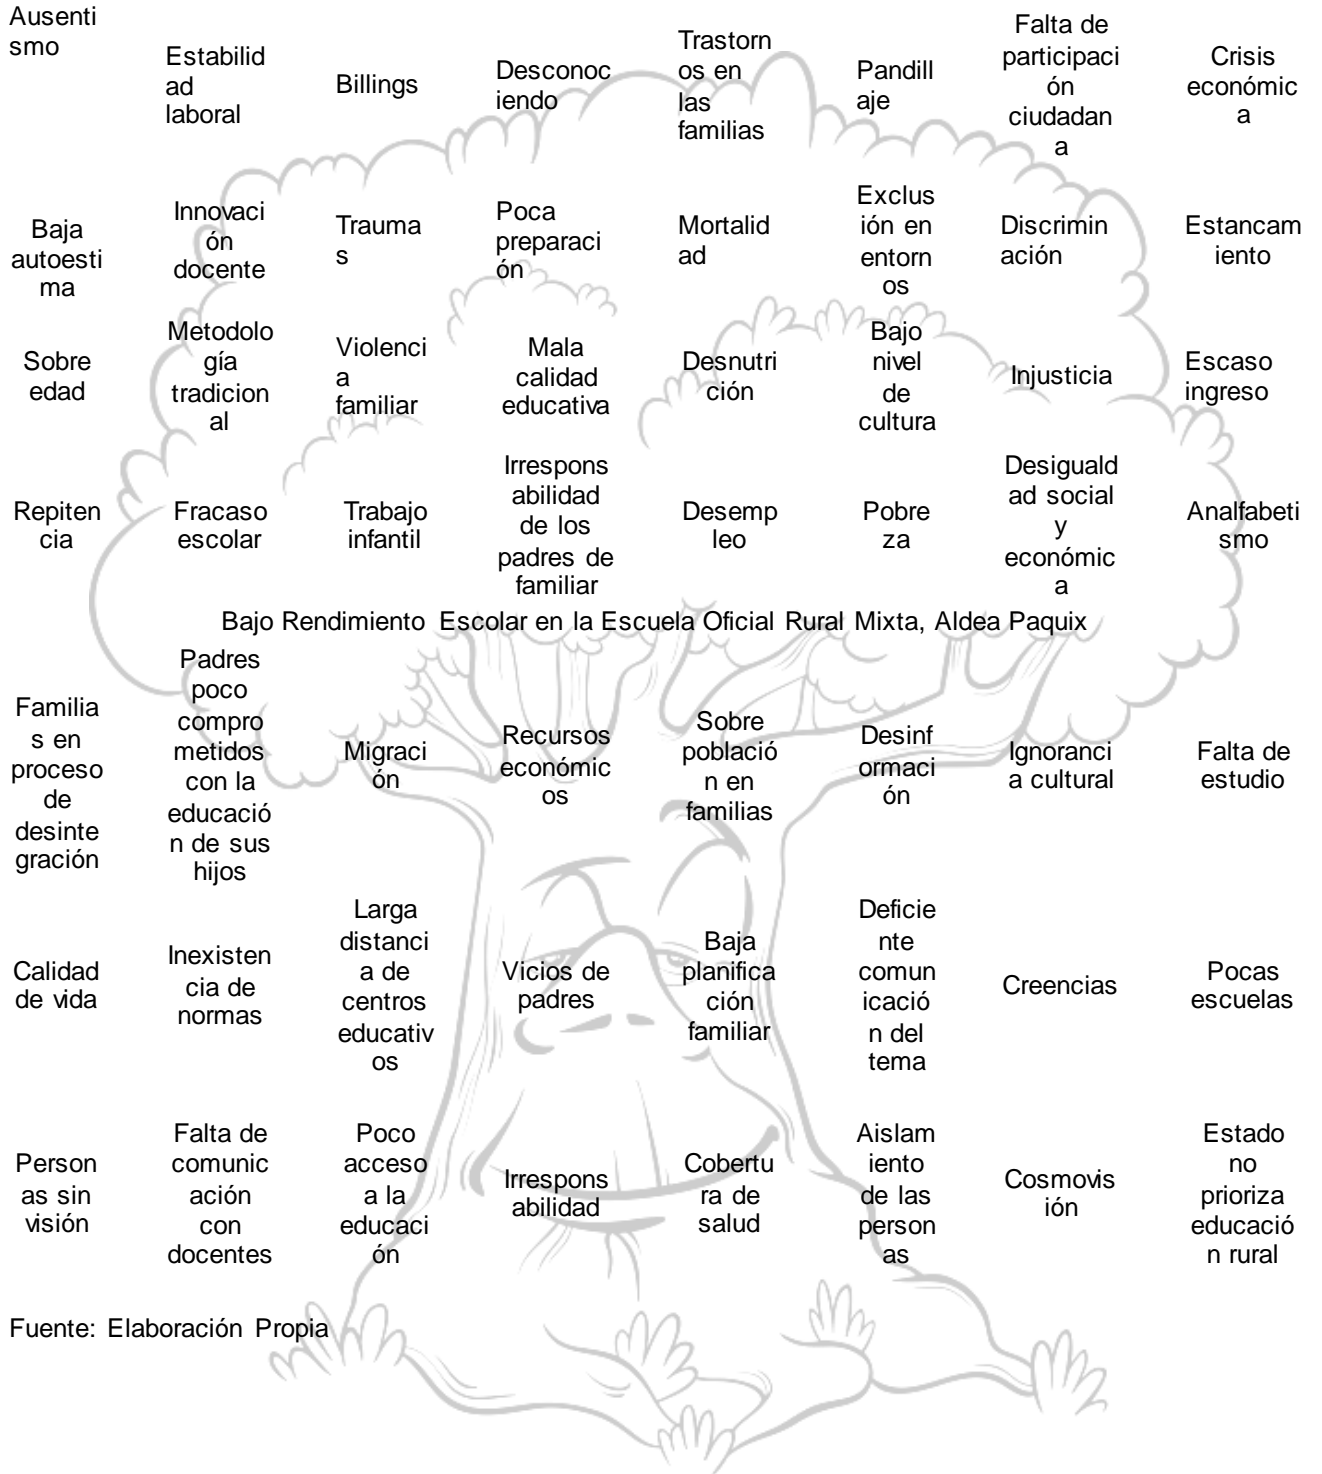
| | | | | | | | |
|---|---|---|---|---|---|---|---|
| Ausentismo | Estabilidad laboral | Billings | Desconociendo | Trastornos en las familias | Pandillaje | Falta de participación ciudadana | Crisis económica |
| Baja autoestima | Innovación docente | Traumas | Poca preparación | Mortalidad | Exclusión en entornos | Discriminación | Estancamiento |
| Sobre edad | Metodología tradicional | Violencia familiar | Mala calidad educativa | Desnutrición | Bajo nivel de cultura | Injusticia | Escaso ingreso |
| Repitencia | Fracaso escolar | Trabajo infantil | Irresponsabilidad de los padres de familiar | Desempleo | Pobreza | Desigualdad social y económica | Analfabetismo |

Bajo Rendimiento Escolar en la Escuela Oficial Rural Mixta, Aldea Paquix

| | | | | | | | |
|---|---|---|---|---|---|---|---|
| Familias en proceso de desintegración | Padres poco comprometidos con la educación de sus hijos | Migración | Recursos económicos | Sobre población en familias | Desinformación | Ignorancia cultural | Falta de estudio |
| Calidad de vida | Inexistencia de normas | Larga distancia de centros educativos | Vicios de padres | Baja planificación familiar | Deficiente comunicación del tema | Creencias | Pocas escuelas |
| Personas sin visión | Falta de comunicación con docentes | Poco acceso a la educación | Irresponsabilidad | Cobertura de salud | Aislamiento de las personas | Cosmovisión | Estado no prioriza educación rural |

Fuente: Elaboración Propia